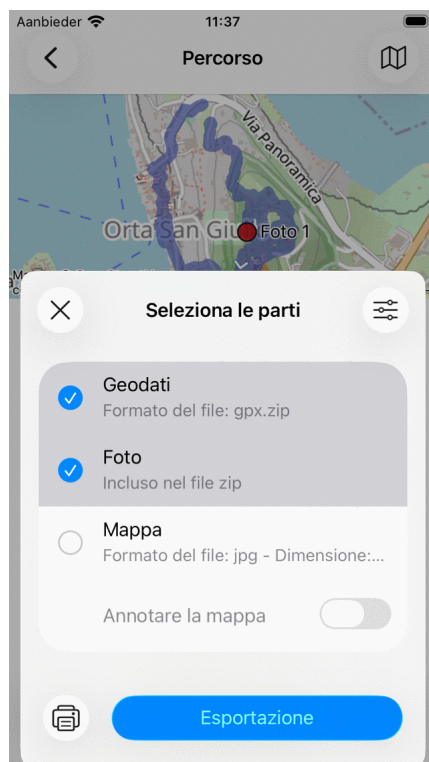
Aanbieder 11:37

Percorso

Via Panoramica

Orta San Giul

Foto 1

Seleziona le parti

Geodati
Formato del file: gpx.zip

Foto
Incluso nel file zip

Mappa
Formato del file: jpg - Dimensione:...

Annotare la mappa

Esportazione